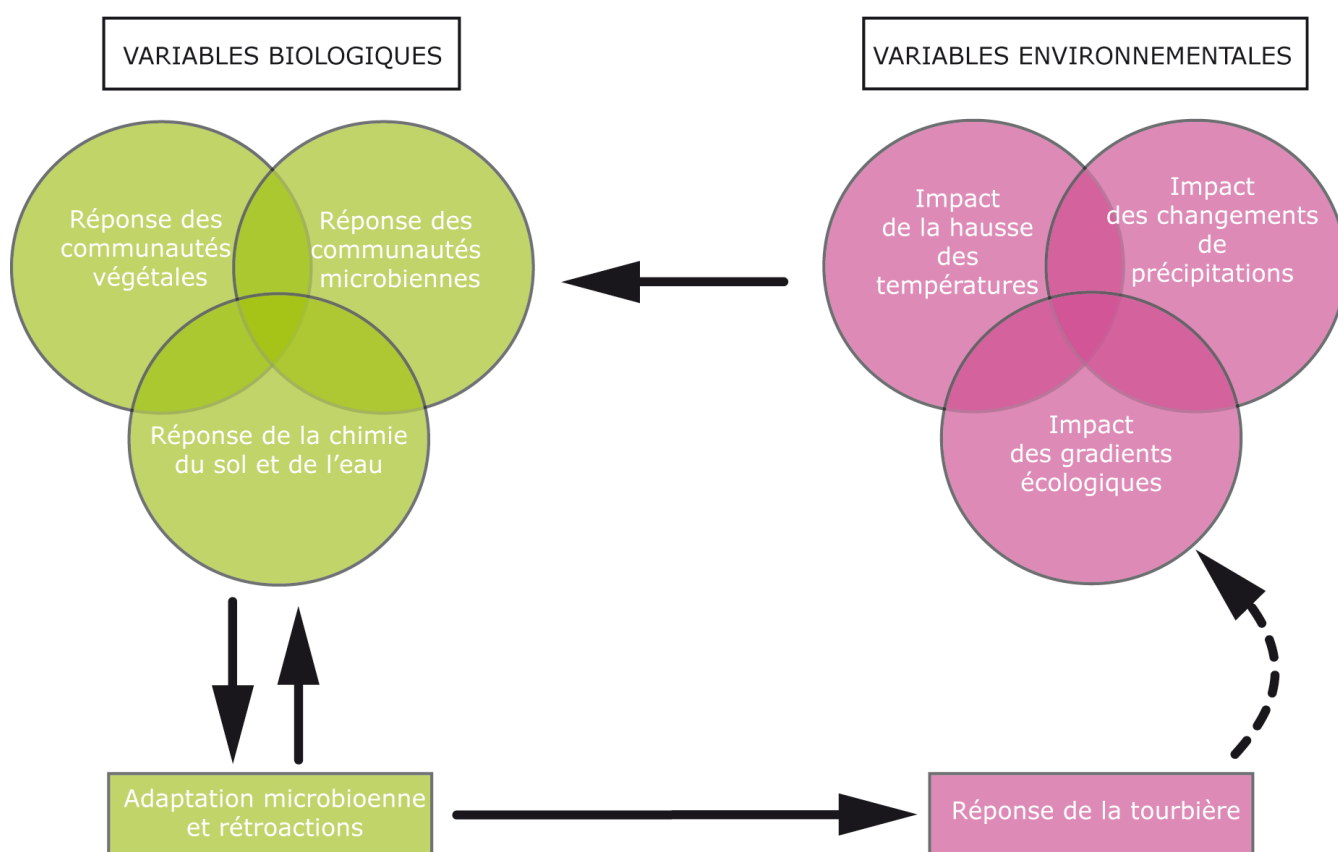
VARIABLES BIOLOGIQUES

VARIABLES ENVIRONNEMENTALES

Réponse des communautés végétales

Réponse des communautés microbiennes

Réponse de la chimie du sol et de l'eau

Impact de la hausse des températures

Impact des changements de précipitations

Impact des gradients écologiques

Adaptation microbioenne et rétroactions

Réponse de la tourbière